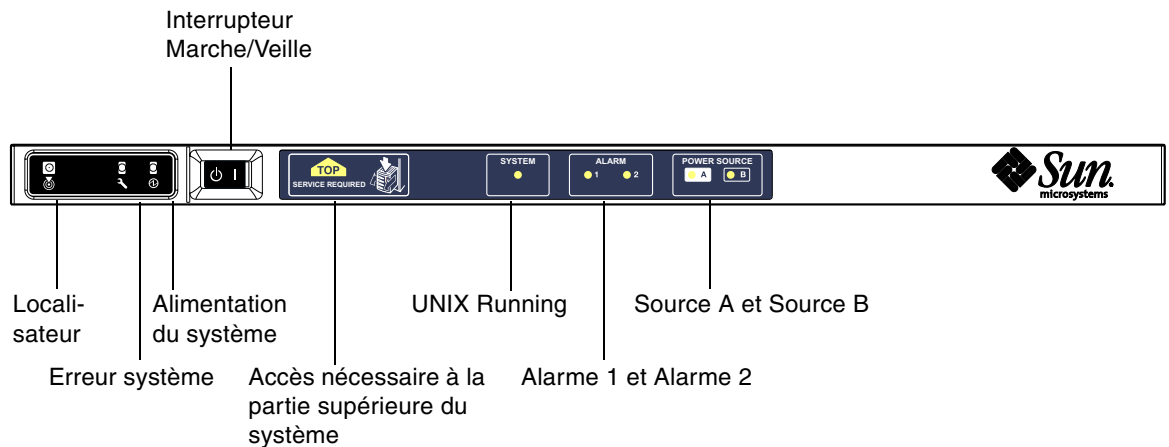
Interrupteur Marche/Veille

TOP
SERVICE REQUIRED

SYSTEM

ALARM
1 2

POWER SOURCE
A B

Sun microsystems

Localisateur

Alimentation du système

UNIX Running

Source A et Source B

Erreur système

Accès nécessaire à la partie supérieure du système

Alarme 1 et Alarme 2